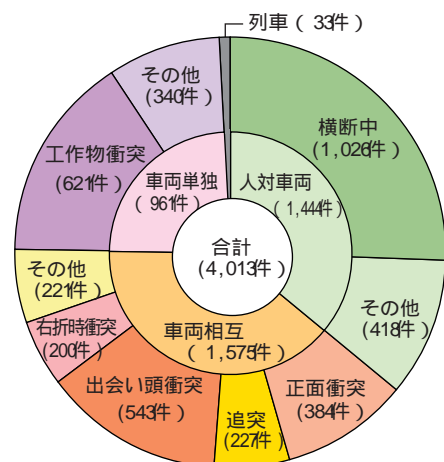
列車（ 33件 ）
横断中
（1,026件）
その他
（418件）
正面衝突
（384件）
追突
（227件）
出会い頭衝突
（543件）
右折時衝突
（200件）
その他
（221件）
工作物衝突
（621件）
その他
（340件）
人対車両
（1,444件）
車両単独
（961件）
車両相互
（1,575件）
合計
（4,013件）